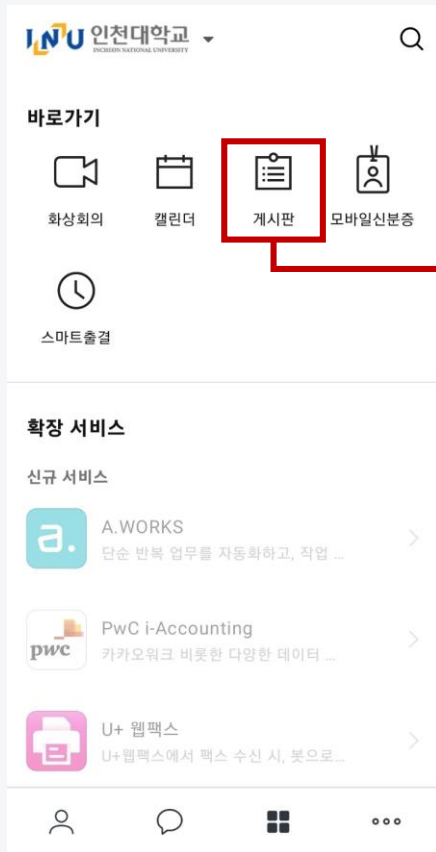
INU 인천대학교
INCHEON NATIONAL UNIVERSITY

바로가기

화상회의
캘린더
게시판
모바일신분증
스마트출결

확장 서비스

신규 서비스

a.
A.WORKS
단순 반복 업무를 자동화하고, 작업 ...

pwc
PwC i-Accounting
카카오워크 비롯한 다양한 데이터 ...

U+ 웹팩스
U+웹팩스에서 팩스 수신 시, 봇으로...